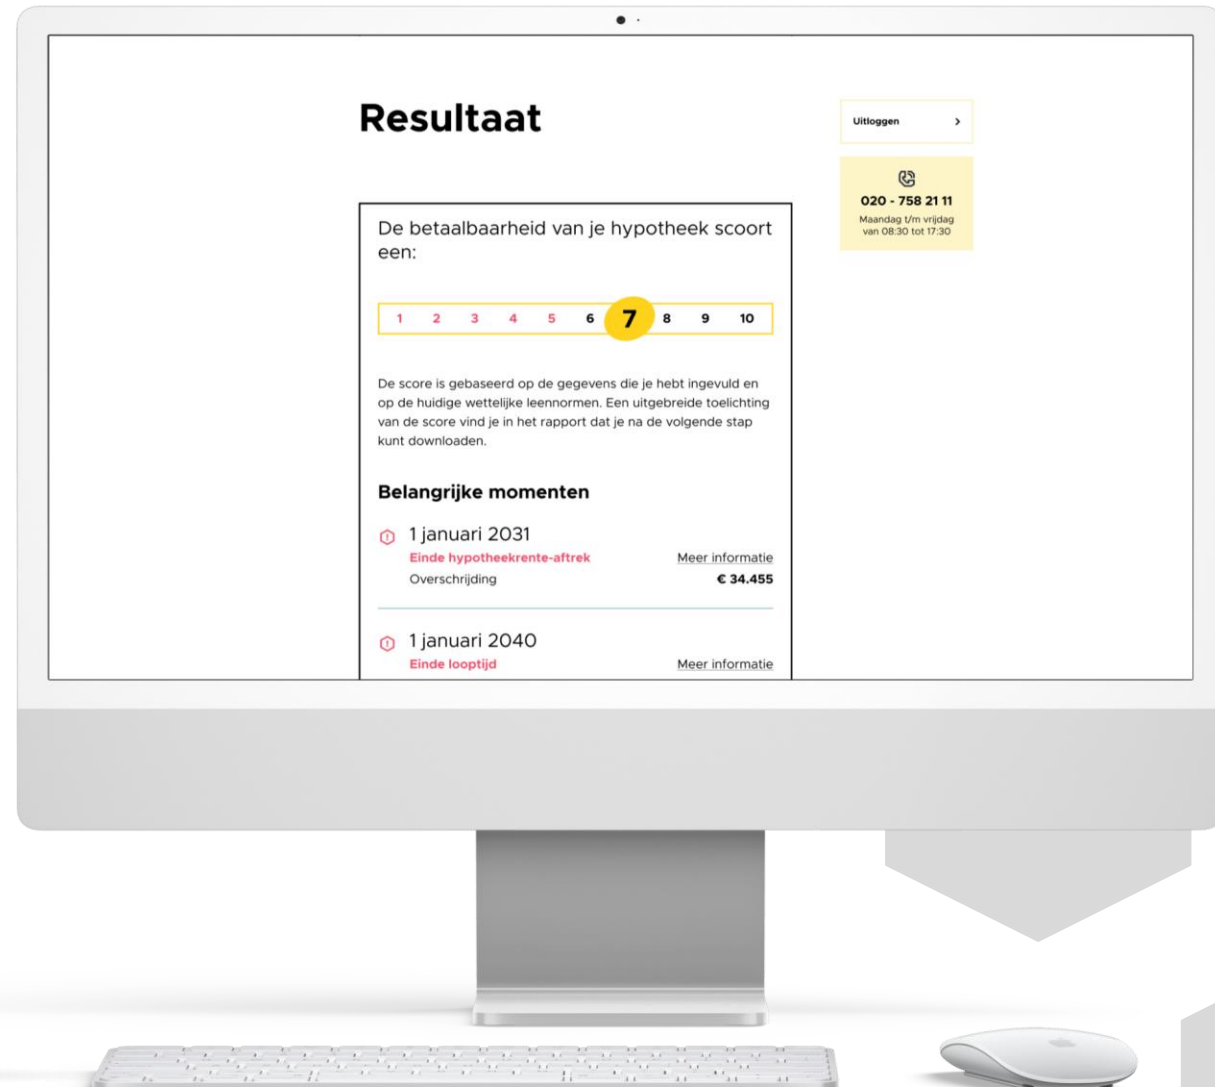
Resultaat

Uitloggen >

020 - 758 21 11
Maandag t/m vrijdag van 08:30 tot 17:30

De betaalbaarheid van je hypotheek scoort een:

1 2 3 4 5 6 7 8 9 10

De score is gebaseerd op de gegevens die je hebt ingevuld en op de huidige wettelijke leennormen. Een uitgebreide toelichting van de score vind je in het rapport dat je na de volgende stap kunt downloaden.

Belangrijke momenten

1 januari 2031
Einde hypotheekrente-aftrek
Meer informatie
Overschrijding
€ 34.455

1 januari 2040
Einde looptijd
Meer informatie